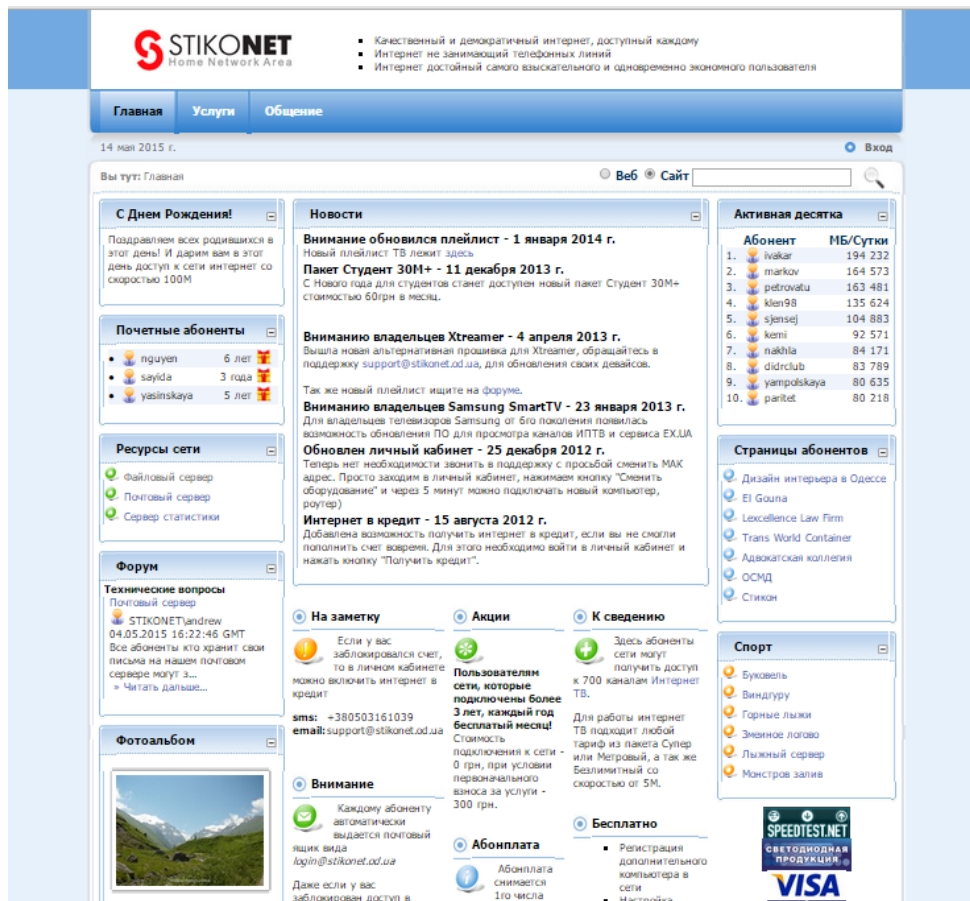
STIKONET
Home Network Area

- Качественный и демократичный интернет, доступный каждому
- Интернет не занимающий телефонных линий
- Интернет достойный самого взыскательного и одновременно экономного пользователя

Главная Услуги Общение

14 мая 2015 г.

Вход

Вы тут: Главная

Веб Сайт

С Днем Рождения!

Поздравляем всех родившихся в этот день! И дарим вам в этот день доступ к сети интернет со скоростью 100М

Почетные абоненты

- nguyen 6 лет
- sayida 3 года
- yasinskaya 5 лет

Ресурсы сети

Файловый сервер
Почтовый сервер
Сервер статистики

Форум

Технические вопросы
Почтовый сервер
STIKONET\andrew
04.05.2015 16:22:46 GMT
Все абоненты кто хранит свои письма на нашем почтовом сервере могут з...
» Читать дальше...

Фотоальбом

Новости

Внимание обновился плейлист - 1 января 2014 г.
Новый плейлист ТВ лежит здесь

Пакет Студент 30М+ - 11 декабря 2013 г.
С Нового года для студентов станет доступен новый пакет Студент 30М+ стоимостью 60грн в месяц.

Вниманию владельцев Xtreamer - 4 апреля 2013 г.
Вышла новая альтернативная прошивка для Xtreamer, обращайтесь в поддержку support@stikonet.od.ua, для обновления своих девайсов.

Так же новый плейлист ищите на форуме.

Вниманию владельцев Samsung SmartTV - 23 января 2013 г.
Для владельцев телевизоров Samsung от 6го поколения появилась возможность обновления ПО для просмотра каналов ИПТВ и сервиса EX.UA

Обновлен личный кабинет - 25 декабря 2012 г.
Теперь нет необходимости звонить в поддержку с просьбой сменить МАК адрес. Просто заходим в личный кабинет, нажимаем кнопку "Сменить оборудование" и через 5 минут можно подключать новый компьютер, роутер)

Интернет в кредит - 15 августа 2012 г.
Добавлена возможность получить интернет в кредит, если вы не смогли пополнить счет вовремя. Для этого необходимо войти в личный кабинет и нажать кнопку "Получить кредит".

На заметку

Если у вас заблокировался счет, то в личном кабинете можно включить интернет в кредит

sms: +380503161039
email: support@stikonet.od.ua

Внимание

Каждому абоненту автоматически выдается почтовый ящик вида login@stikonet.od.ua

Даже если у вас заблокирован доступ в

Акции

Пользователям сети, которые подключены более 3 лет, каждый год бесплатный месяц!
Стоимость подключения к сети - 0 грн, при условии первоначального взноса за услуги - 300 грн.

Абоплата

Абоплата снимается 1го числа

К сведению

Здесь абоненты сети могут получить доступ к 700 каналам Интернет ТВ.

Для работы интернет ТВ подходит любой тариф из пакета Супер или Метровый, а так же Безлимитный со скоростью от 5М.

Бесплатно

- Регистрация дополнительного компьютера в сети
- Настройка

Активная десятка

| | Абонент | МБ/Сутки |
|---|---|---|
| 1. | ivakar | 194 232 |
| 2. | markov | 164 573 |
| 3. | petrovatu | 163 481 |
| 4. | klen98 | 135 624 |
| 5. | sjensej | 104 883 |
| 6. | kemi | 92 571 |
| 7. | nakhla | 84 171 |
| 8. | didrclub | 83 789 |
| 9. | yampolskaya | 80 635 |
| 10. | paritet | 80 218 |

Страницы абонентов

Дизайн интерьера в Одессе
El Gouna
Lexcellence Law Firm
Trans World Container
Адвокатская коллегия
ОСМД
Стикон

Спорт

Буковель
Виндгуру
Горные лыжи
Змеиное логово
Лыжный сервер
Монстров залив

SPEEDTEST.NET
СВЕТОДИОДНАЯ ПРОДУКЦИЯ
VISA